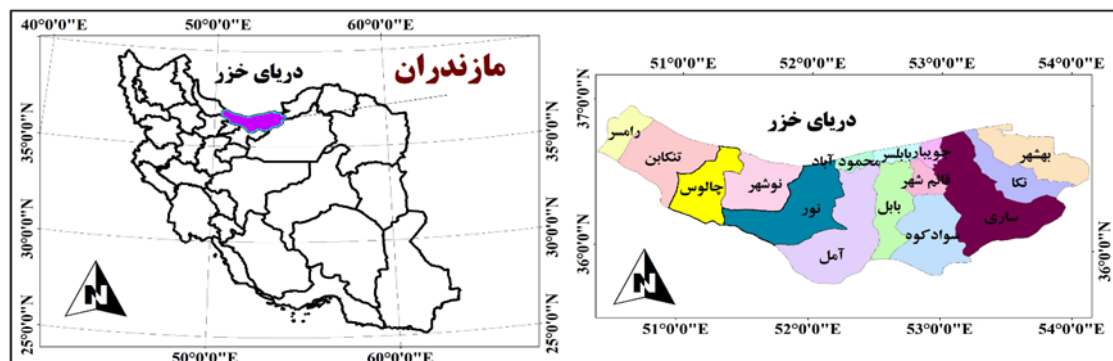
40°0'0"E
50°0'0"E
60°0'0"E
دریای خزر
مازندران
35°0'0"N
30°0'0"N
25°0'0"N
35°0'0"N
30°0'0"N
25°0'0"N
N
50°0'0"E
60°0'0"E

51°0'0"E
52°0'0"E
53°0'0"E
54°0'0"E
37°0'0"N
36°0'0"N
36°0'0"N
دریای خزر
رامسر
تنکابن
چالوس
نوشهر
نور
محمود آباد
جویبار
بابلسر
قائم شهر
بابل
سوادکوه
آمل
ساری
بهشهر
نکا
N
51°0'0"E
52°0'0"E
53°0'0"E
54°0'0"E